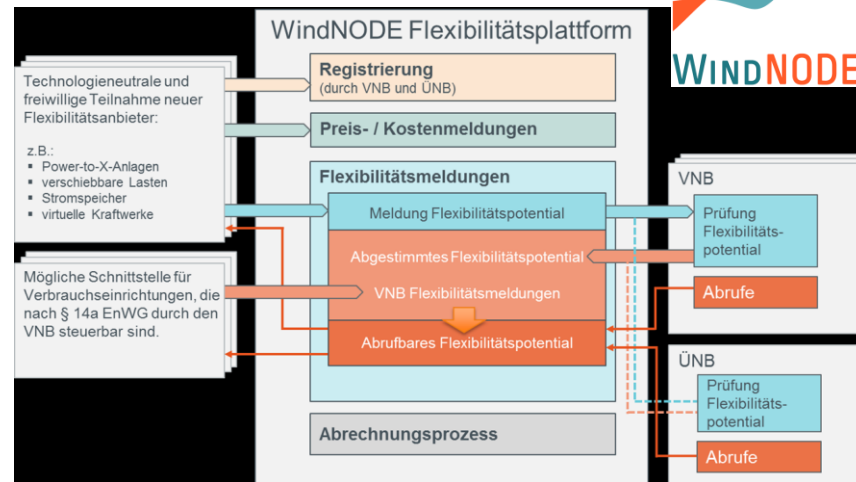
WindNODE Flexibilitätsplattform

WINDNODE

Technologieneutrale und freiwillige Teilnahme neuer Flexibilitätsanbieter:

z.B.:
▪ Power-to-X-Anlagen
▪ verschiebbare Lasten
▪ Stromspeicher
▪ virtuelle Kraftwerke

Mögliche Schnittstelle für Verbrauchseinrichtungen, die nach § 14a EnWG durch den VNB steuerbar sind.

Registrierung
(durch VNB und ÜNB)

Preis- / Kostenmeldungen

Flexibilitätsmeldungen

Meldung Flexibilitätspotential

Abgestimmtes Flexibilitätspotential

VNB Flexibilitätsmeldungen

Abrufbares Flexibilitätspotential

Abrechnungsprozess

VNB

Prüfung Flexibilitätspotential

Abrufe

ÜNB

Prüfung Flexibilitätspotential

Abrufe